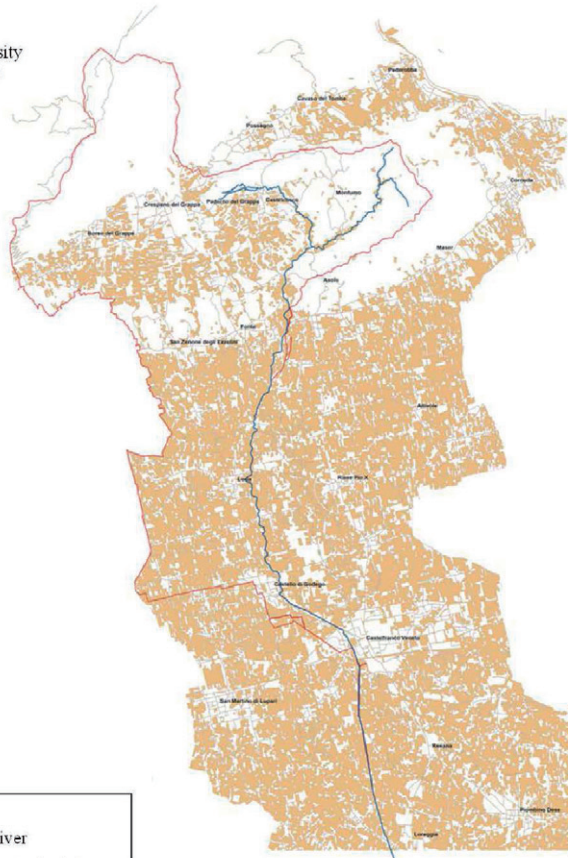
sity

Pederobba

Cavaso del Tomba

Possagno

Cornuda

Crespano del Grappa

Paderno del Grappa

Castelcucco

Monfumo

Borso del Grappa

Maser

Asolo

Fonte

San Zenone degli Ezzelini

Altivole

Loria

Riese Pio X

Castello di Godego

Castelfranco Veneto

San Martino di Lupari

Resana

Piombino Dese

Loreggia

iver